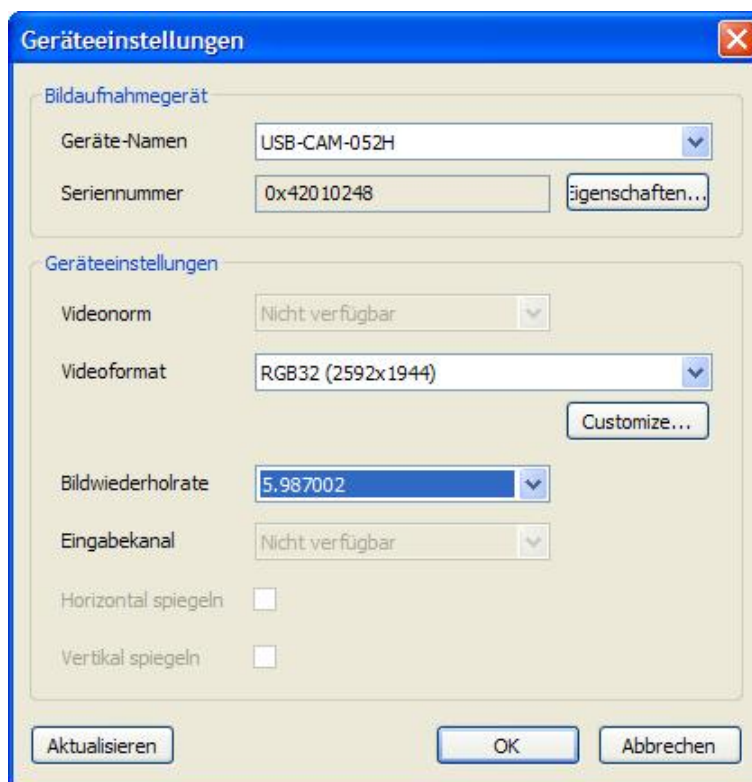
Geräteeinstellungen

Bildaufnahmegerät

Geräte-Namen USB-CAM-052H

Seriennummer 0x42010248 Eigenschaften...

Geräteeinstellungen

Videonorm Nicht verfügbar

Videoformat RGB32 (2592x1944)

Customize...

Bildwiederholrate 5.987002

Eingabekanal Nicht verfügbar

Horizontal spiegeln

Vertikal spiegeln

Aktualisieren OK Abbrechen